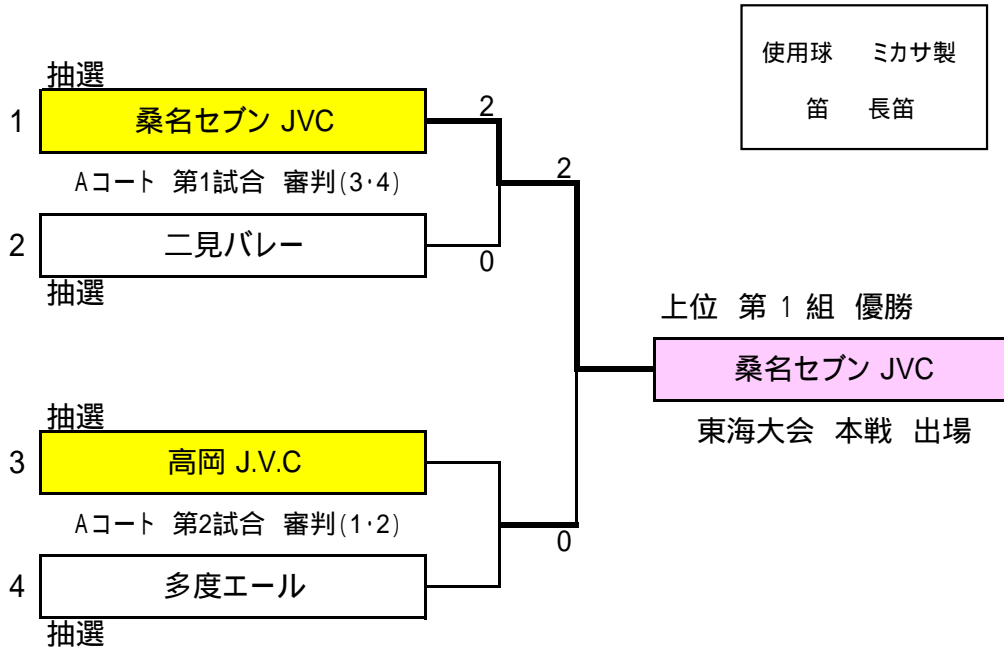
使用球　ミカサ製
笛　長笛

抽選
1　桑名セブン JVC
Aコート 第1試合 審判(3・4)
2　二見バレー
抽選

2
0
2

上位 第 1 組 優勝
桑名セブン JVC
東海大会 本戦 出場

抽選
3　高岡 J.V.C
Aコート 第2試合 審判(1・2)
4　多度エール
抽選

0